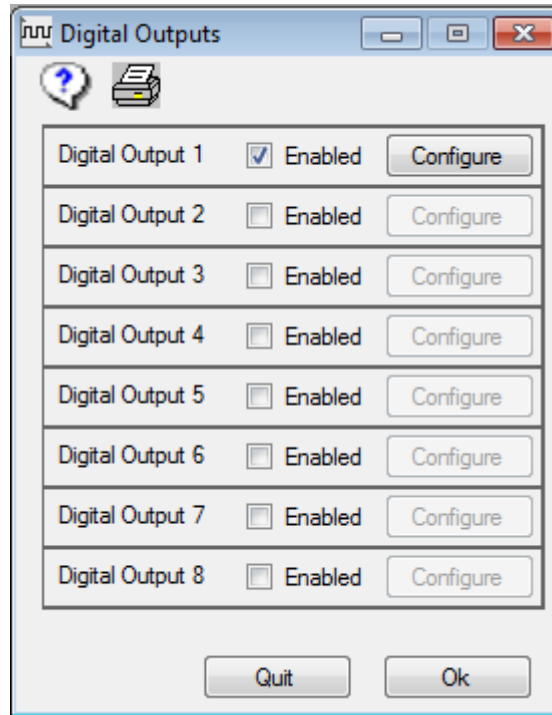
Digital Outputs

| | | |
|---|---|---|
| Digital Output 1 | Enabled | Configure |
| Digital Output 2 | Enabled | Configure |
| Digital Output 3 | Enabled | Configure |
| Digital Output 4 | Enabled | Configure |
| Digital Output 5 | Enabled | Configure |
| Digital Output 6 | Enabled | Configure |
| Digital Output 7 | Enabled | Configure |
| Digital Output 8 | Enabled | Configure |

Quit Ok